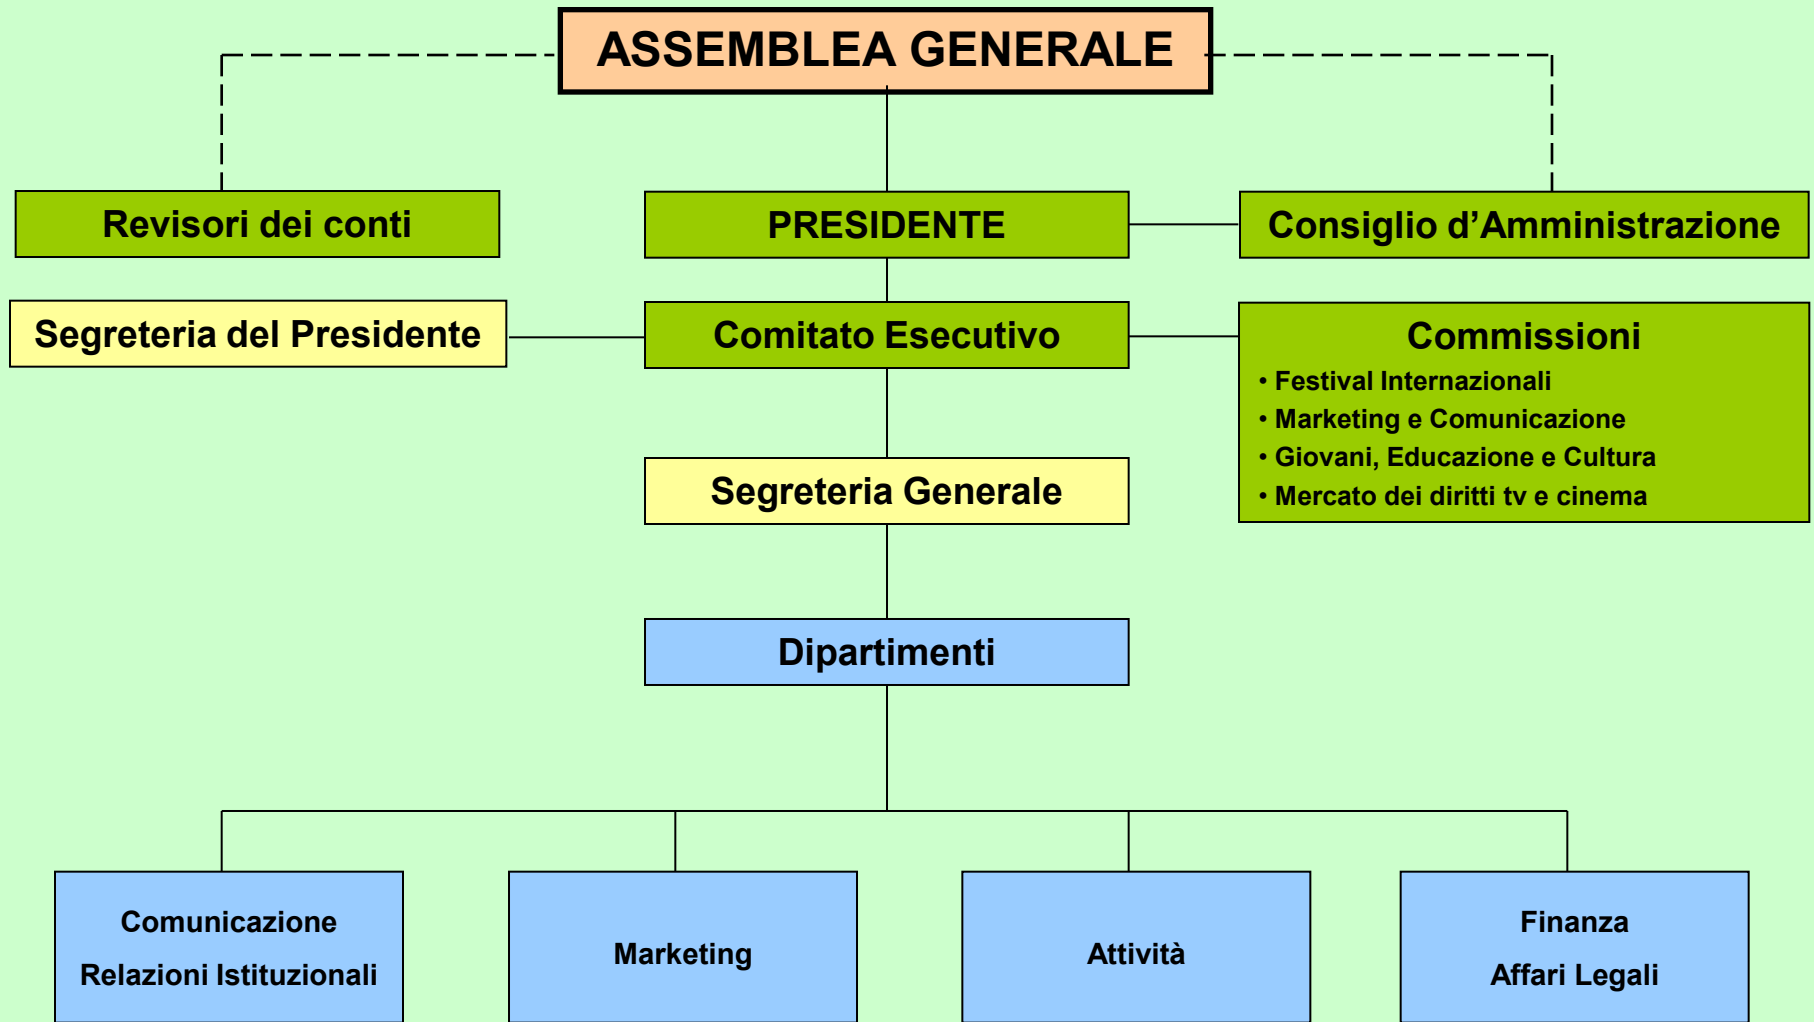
ASSEMBLEA GENERALE

Revisori dei conti

PRESIDENTE

Consiglio d’Amministrazione

Segreteria del Presidente

Comitato Esecutivo

Commissioni
• Festival Internazionali
• Marketing e Comunicazione
• Giovani, Educazione e Cultura
• Mercato dei diritti tv e cinema

Segreteria Generale

Dipartimenti

Comunicazione
Relazioni Istituzionali

Marketing

Attività

Finanza
Affari Legali